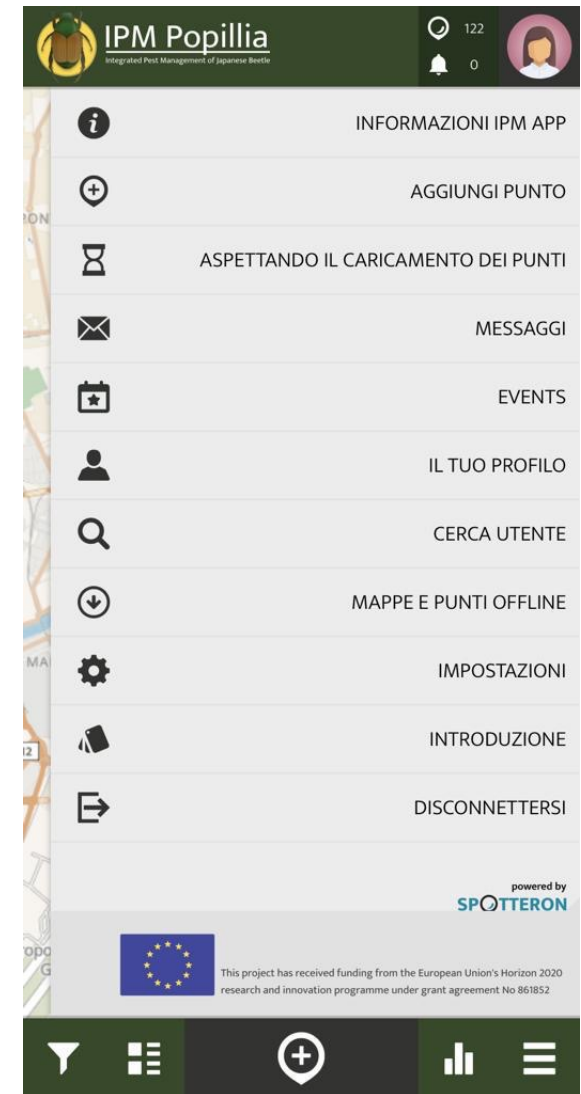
IPM Popillia
Integrated Pest Management of Japanese Beetle

122
0

INFORMAZIONI IPM APP

AGGIUNGI PUNTO

ASPETTANDO IL CARICAMENTO DEI PUNTI

MESSAGGI

EVENTS

IL TUO PROFILO

CERCA UTENTE

MAPPE E PUNTI OFFLINE

IMPOSTAZIONI

INTRODUZIONE

DISCONNETTERSI

powered by
SPOTTERON

This project has received funding from the European Union's Horizon 2020 research and innovation programme under grant agreement No 861852

RON
MA
12
opo
G